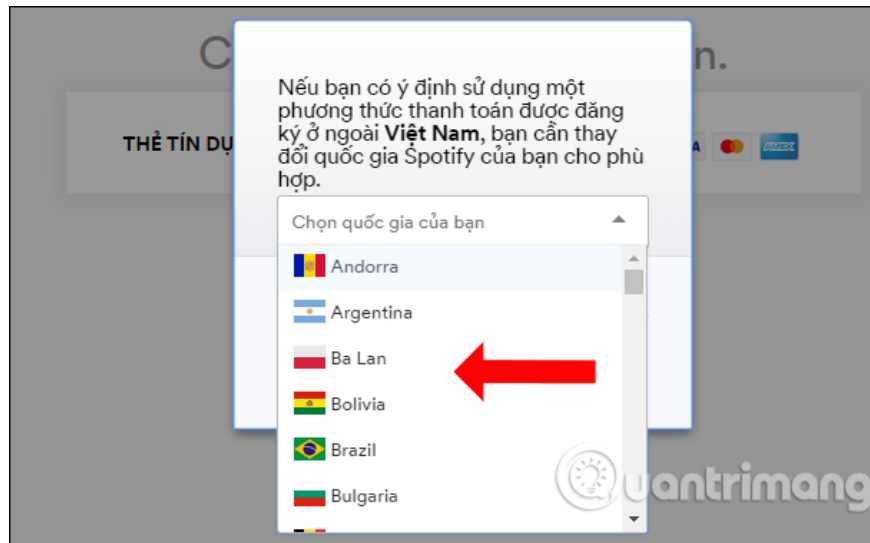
C n.

THẺ TÍN DỤ

Nếu bạn có ý định sử dụng một phương thức thanh toán được đăng ký ở ngoài **Việt Nam**, bạn cần thay đổi quốc gia Spotify của bạn cho phù hợp.

Chọn quốc gia của bạn

Andorra
Argentina
Ba Lan
Bolivia
Brazil
Bulgaria

uantrimang